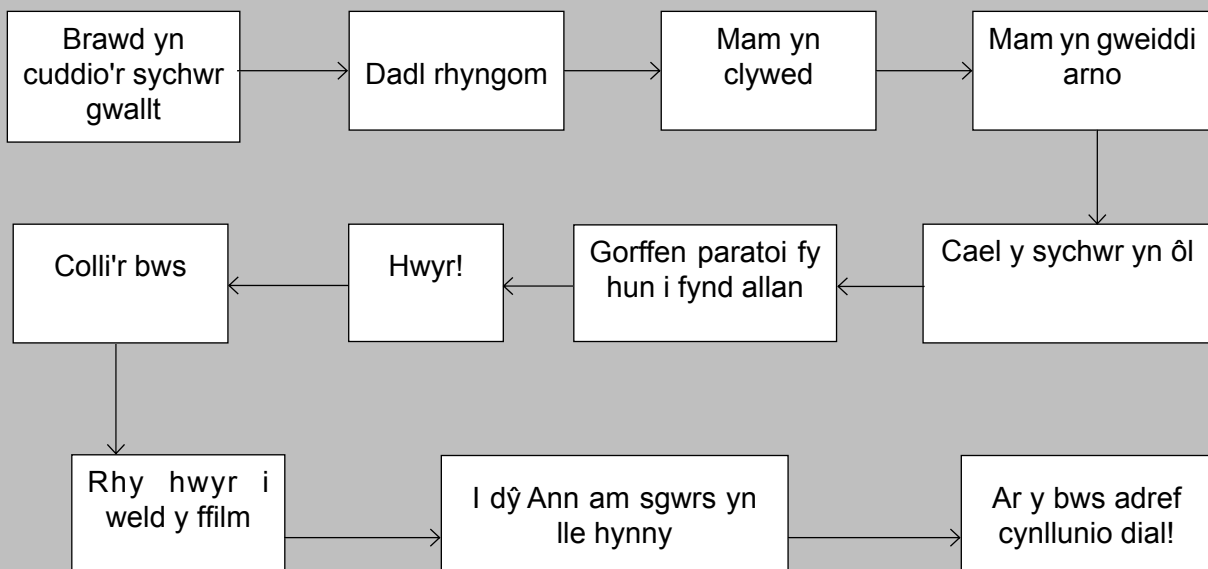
Brawd yn cuddio'r sychwr gwallt

Dadl rhyngom

Mam yn clywed

Mam yn gweiddi arno

Cael y sychwr yn ôl

Gorffen paratoi fy hun i fynd allan

Hwyr!

Colli'r bws

Rhy hwyr i weld y ffilm

I dŷ Ann am sgwrs yn lle hynny

Ar y bws adref cynllunio dial!